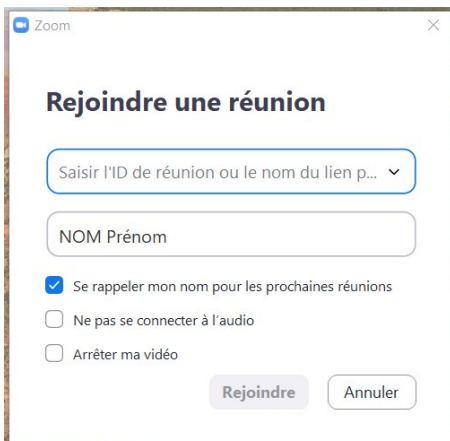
Zoom

Rejoindre une réunion

Saisir l'ID de réunion ou le nom du lien p...

NOM Prénom

Se rappeler mon nom pour les prochaines réunions

Ne pas se connecter à l'audio

Arrêter ma vidéo

Rejoindre

Annuler